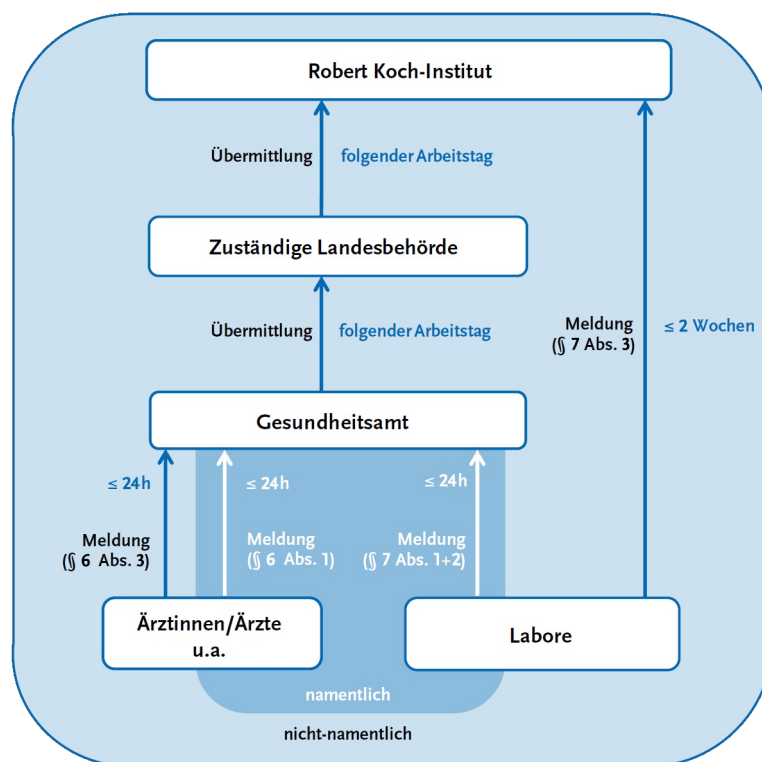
Robert Koch-Institut

Übermittlung folgender Arbeitstag

Zuständige Landesbehörde

Übermittlung folgender Arbeitstag

Meldung (§ 7 Abs. 3)

≤ 2 Wochen

Gesundheitsamt

≤ 24h

Meldung (§ 6 Abs. 3)

≤ 24h

Meldung (§ 6 Abs. 1)

≤ 24h

Meldung (§ 7 Abs. 1+2)

Ärztinnen/Ärzte u.a.

Labore

namentlich

nicht-namentlich